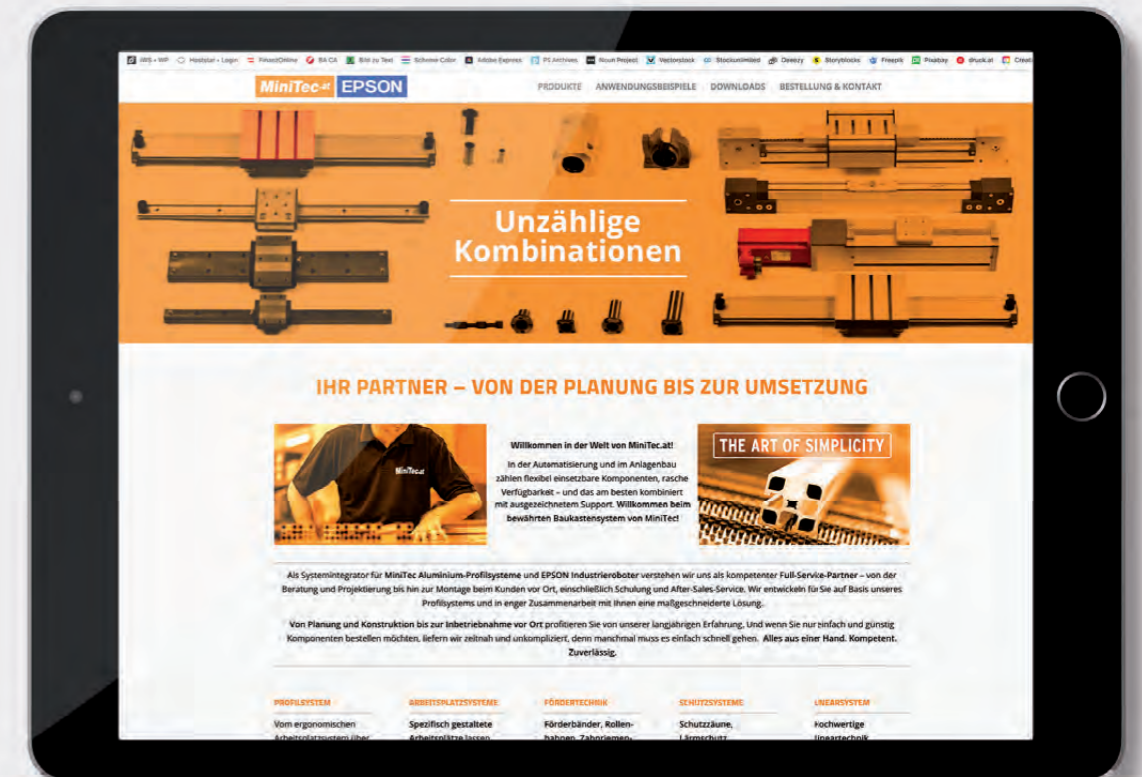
IRIS • WP Hetzner • Login FinanzOnline BA CA Bild zu Text Scheme Color Adobe Express PS Archives Noun Project Vectorstock Stockunlimited Deezy Storyblocks Freepik Pixabay druck.at Creat

MiniTec.at EPSON

PRODUKTE ANWENDUNGSBEISPIELE DOWNLOADS BESTELLUNG & KONTAKT

Unzählige Kombinationen

IHR PARTNER – VON DER PLANUNG BIS ZUR UMSETZUNG

MiniTec.at

Willkommen in der Welt von MiniTec.at!

In der Automatisierung und im Anlagenbau zählen flexibel einsetzbare Komponenten, rasche Verfügbarkeit – und das am besten kombiniert mit ausgezeichnetem Support. Willkommen beim bewährten Baukastensystem von MiniTec!

THE ART OF SIMPLICITY

Als Systemintegrator für MiniTec Aluminium-Profilsysteme und EPSON Industrieroboter verstehen wir uns als kompetenter Full-Service-Partner – von der Beratung und Projektierung bis hin zur Montage beim Kunden vor Ort, einschließlich Schulung und After-Sales-Service. Wir entwickeln für Sie auf Basis unseres Profilsystems und in enger Zusammenarbeit mit Ihnen eine maßgeschneiderte Lösung.

Von Planung und Konstruktion bis zur Inbetriebnahme vor Ort profitieren Sie von unserer langjährigen Erfahrung. Und wenn Sie nur einfach und günstig Komponenten bestellen möchten, liefern wir zeitnah und unkompliziert, denn manchmal muss es einfach schnell gehen. Alles aus einer Hand. Kompetent. Zuverlässig.

PROFILSYSTEM
Vom ergonomischen Arbeitsplatzsystem über

ARBEITSPLATZSYSTEME
Spezifisch gestaltete Arbeitsplätze lassen

FÖRDERTECHNIK
Förderbänder, Rollenbahnen, Zahnriemen-

SCHUTZSYSTEME
Schutzzäune, Lärmschutz

LINEARSYSTEM
Hochwertige Lineartechnik